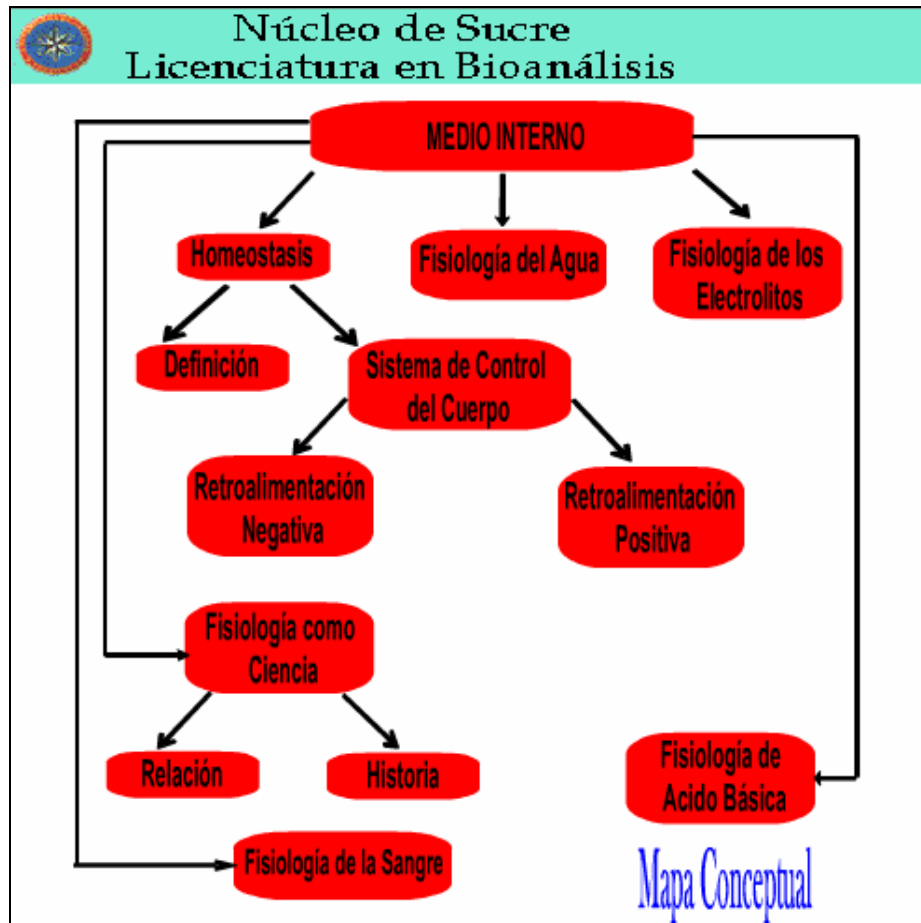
Núcleo de Sucre
Licenciatura en Bioanálisis

MEDIO INTERNO

Homeostasis

Fisiología del Agua

Fisiología de los Electrolitos

Definición

Sistema de Control del Cuerpo

Retroalimentación Negativa

Retroalimentación Positiva

Fisiología como Ciencia

Relación

Historia

Fisiología de Acido Básica

Fisiología de la Sangre

Mapa Conceptual